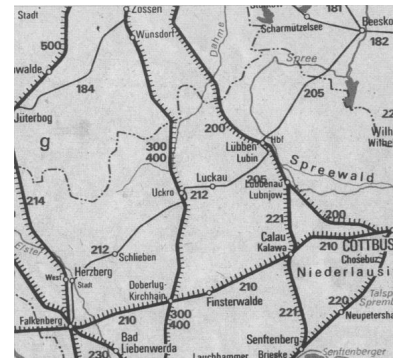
Stadt
Zossen
181
Beesko
Scharmützelsee
500
Wünsdorf
Dahme
182
walde
Spree
184
205
22
Jüterbog
200
Lübben
Hbf
Wilh
g
300
400
Lübben
Lubin
Wilhe
Luckau
205
Spreewald
214
Uckro
212
Lübbenau
Lubnjow
221
200
Calau
Kalawa
210
COTTBUS
Chosebuz
212
Schlieben
Niederlausi
Elster
Herzberg
West
Stadt
Doberlug-
Kirchhain
210
Finsterwalde
220
Talsp
Spremb
Neupetersha
300
400
Falkenberg
210
Bad
Liebenwerda
230
Lauchhammer
Senftenberg
Brieske
Senftenberger